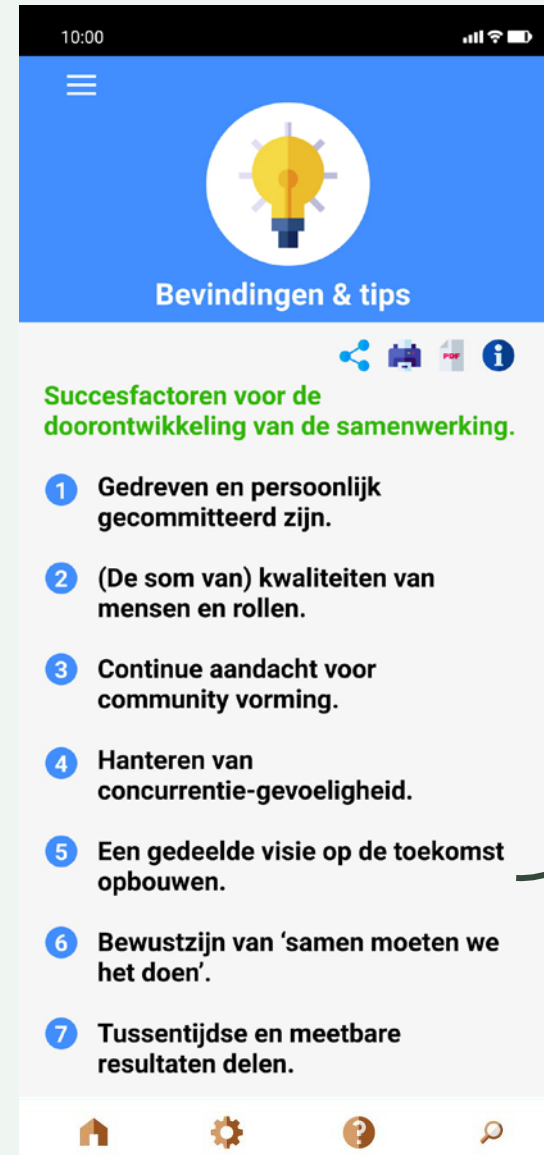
10:00

Bevindingen & tips

PDF

Succesfactoren voor de doorontwikkeling van de samenwerking.

1 Gedreven en persoonlijk gecommitteerd zijn.

2 (De som van) kwaliteiten van mensen en rollen.

3 Continue aandacht voor community vorming.

4 Hanteren van concurrentie-gevoeligheid.

5 Een gedeelde visie op de toekomst opbouwen.

6 Bewustzijn van ‘samen moeten we het doen’.

7 Tussentijdse en meetbare resultaten delen.